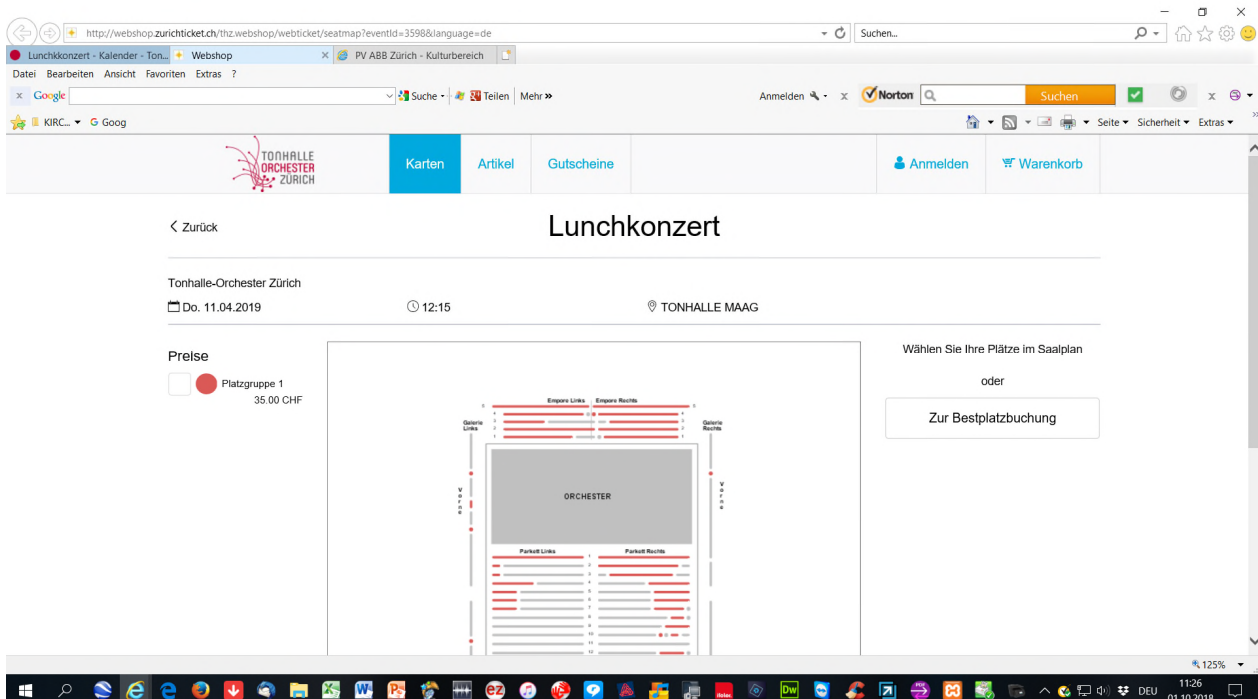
http://webshop.zurichticket.ch/thz.webshop/webticket/seatmap?eventId=3598&language=de

Suchen...

Lunchkkonzert - Kalender - Ton... Webshop PV ABB Zürich - Kulturbereich

Datei Bearbeiten Ansicht Favoriten Extras ?

Google Suche Teilen Mehr »

Anmelden Norton Suchen

KIRC... Goog

Seite Sicherheit Extras

TONHALLE ORCHESTER ZÜRICH

Karten Artikel Gutscheine

Anmelden Warenkorb

< Zurück

Lunchkonzert

Tonhalle-Orchester Zürich

Do. 11.04.2019

12:15

TONHALLE MAAG

Preise

Platzgruppe 1
35.00 CHF

Empore Links Empore Rechts

Galerie Links

Galerie Rechts

Vorne

Vorne

ORCHESTER

Parkett Links Parkett Rechts

Wählen Sie Ihre Plätze im Saalplan

oder

Zur Bestplatzbuchung

125%

DEU 11:26 01.10.2018